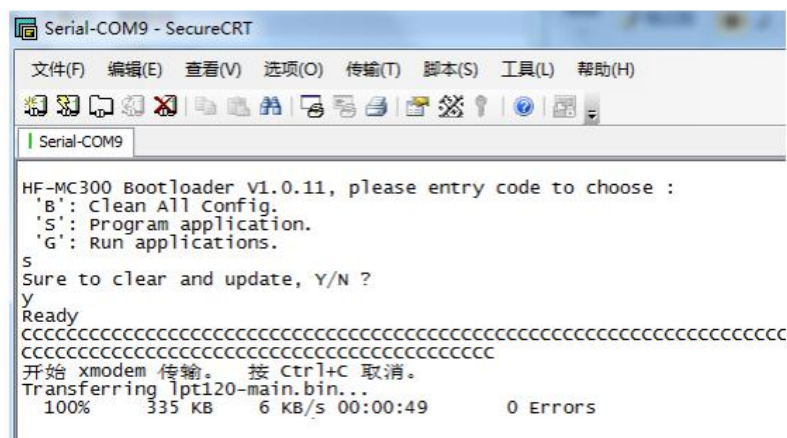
Serial-COM9 - SecureCRT

文件(F) 编辑(E) 查看(V) 选项(O) 传输(T) 脚本(S) 工具(L) 帮助(H)

Serial-COM9

HF-MC300 Bootloader V1.0.11, please entry code to choose :
'B': Clean All Config.
'S': Program application.
'G': Run applications.
s
Sure to clear and update, Y/N ?
y
Ready
CCCCCCCCCCCCCCCCCCCCCCCCCCCCCCCCCCCCCCCCCCCCCCCCCCCCCCCCCCCCCCCC
CCCCCCCCCCCCCCCCCCCCCCCCCCCCCCCCCCCCCCCCCCC
开始 xmodem 传输。 按 Ctrl+C 取消。
Transferring lpt120-main.bin...
100% 335 KB 6 KB/s 00:00:49 0 Errors